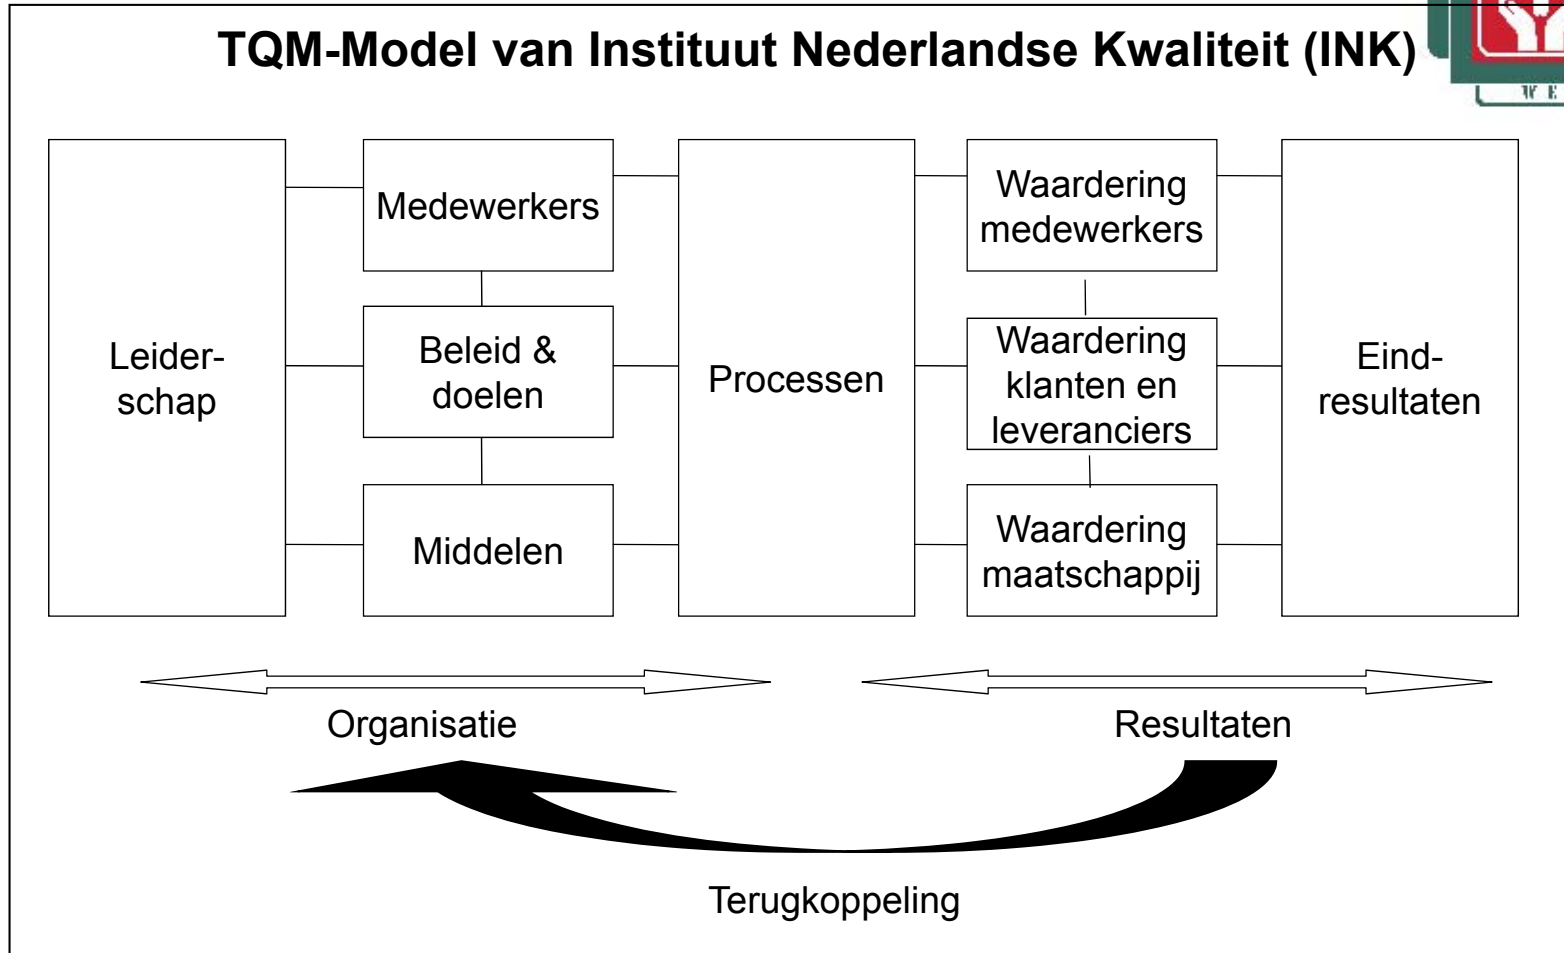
TQM-Model van Instituut Nederlandse Kwaliteit (INK)

Leiderschap

Medewerkers

Beleid & doelen

Middelen

Processen

Waardering medewerkers

Waardering klanten en leveranciers

Waardering maatschappij

Eindresultaten

Organisatie

Resultaten

Terugkoppeling